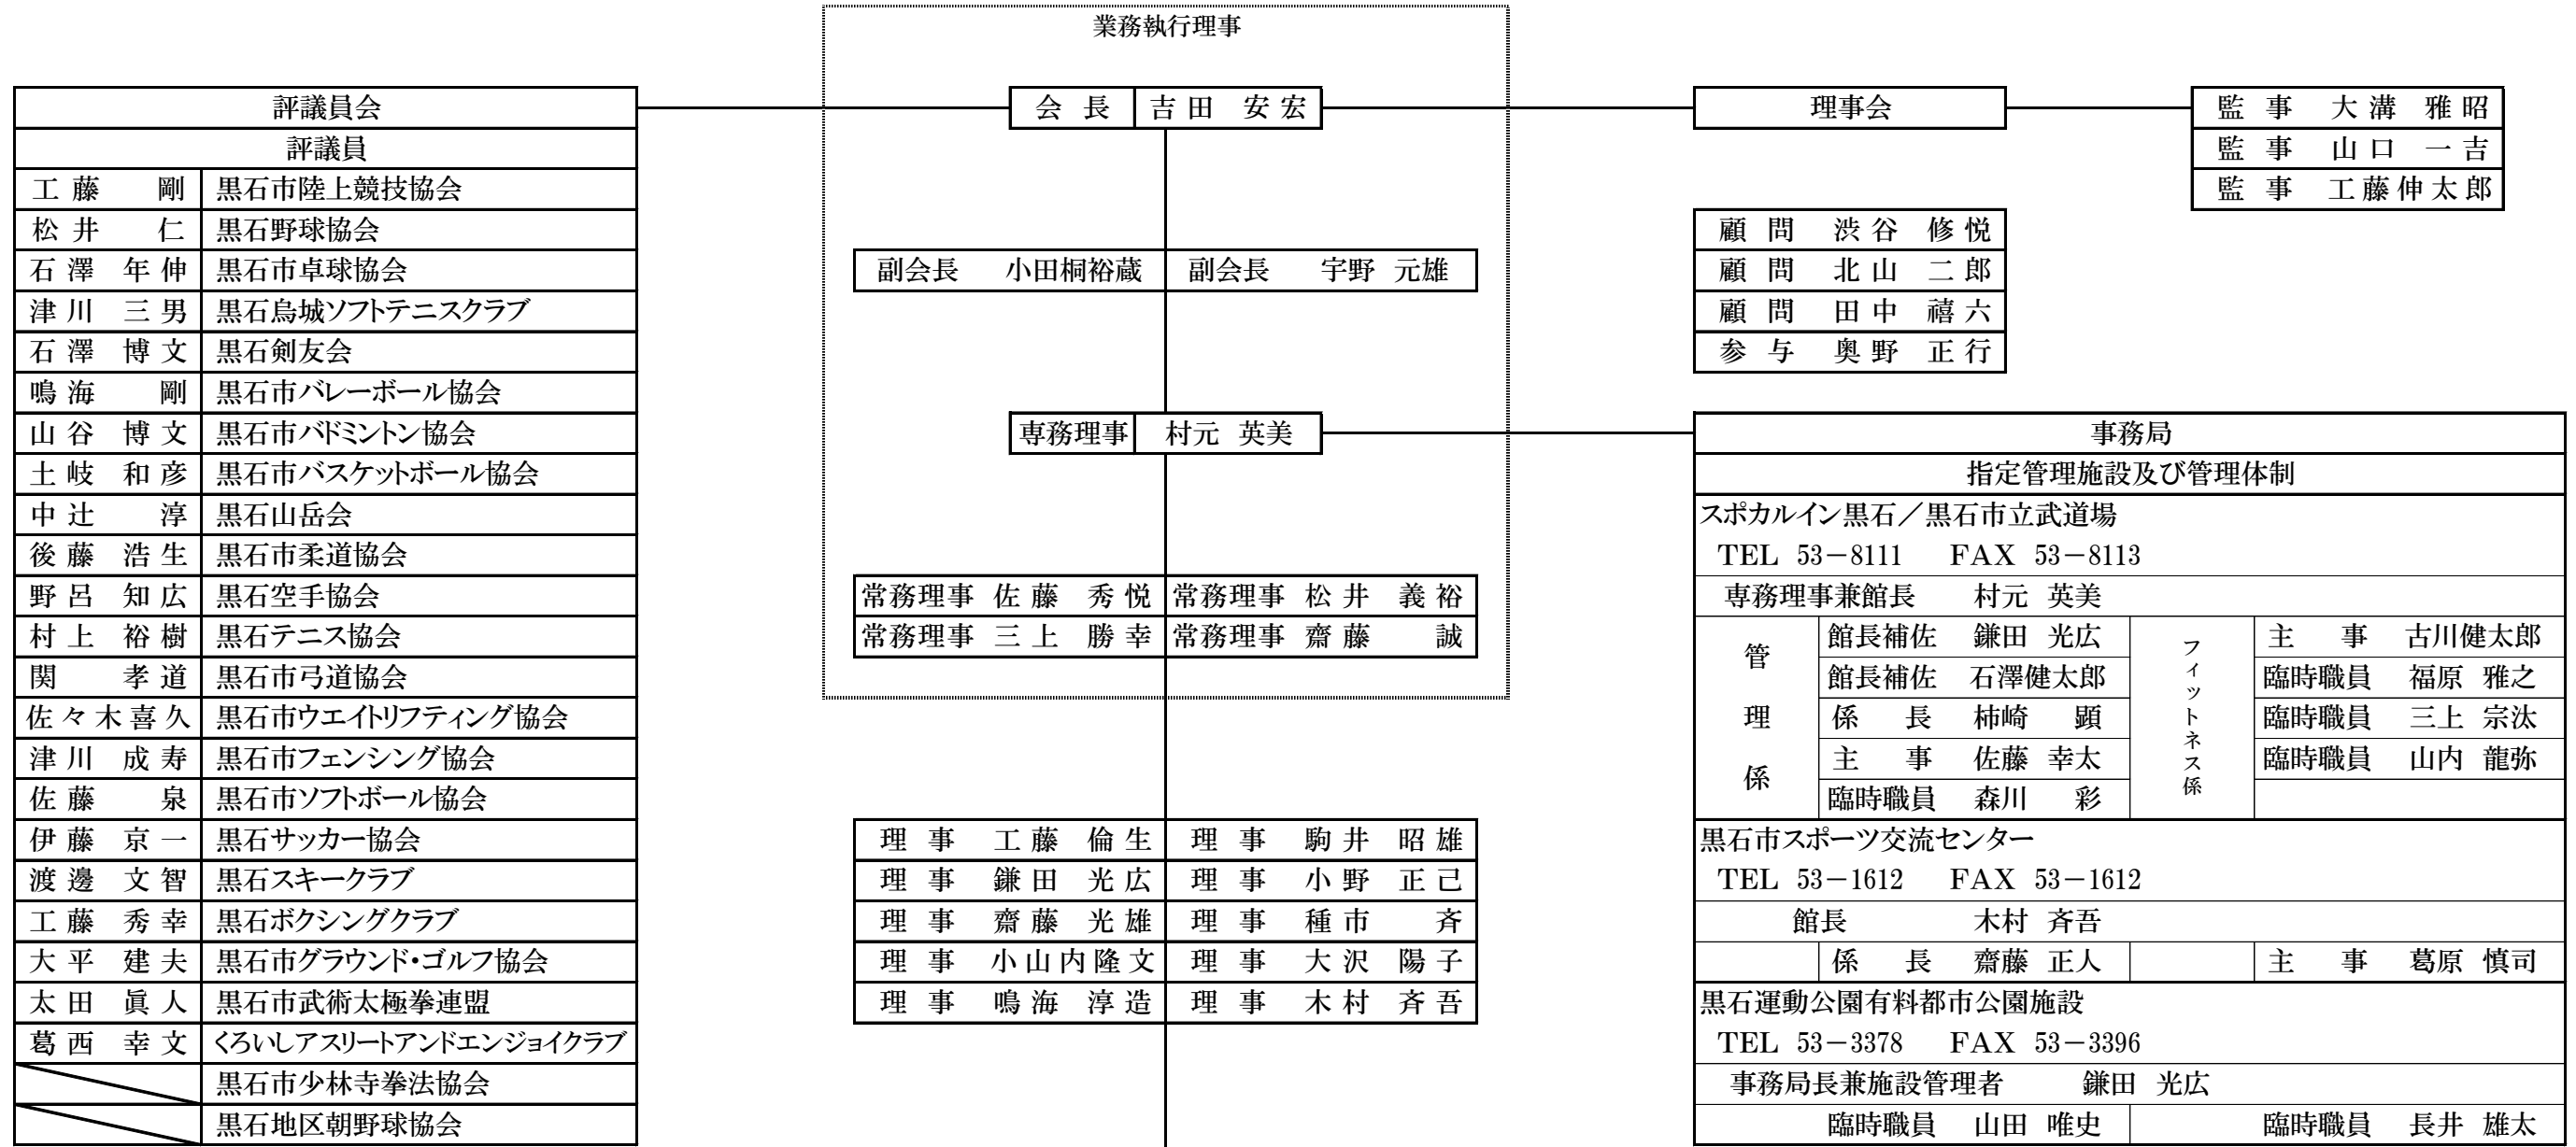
業務執行理事

| 評議員会 | |
|---|---|
| 評議員 | |
| 工藤　剛 | 黒石市陸上競技協会 |
| 松井　仁 | 黒石野球協会 |
| 石澤　年伸 | 黒石市卓球協会 |
| 津川　三男 | 黒石鳥城ソフトテニスクラブ |
| 石澤　博文 | 黒石剣友会 |
| 鳴海　剛 | 黒石市バレーボール協会 |
| 山谷　博文 | 黒石市バドミントン協会 |
| 土岐　和彦 | 黒石市バスケットボール協会 |
| 中辻　淳 | 黒石山岳会 |
| 後藤　浩生 | 黒石市柔道協会 |
| 野呂　知広 | 黒石空手協会 |
| 村上　裕樹 | 黒石テニス協会 |
| 関　孝道 | 黒石市弓道協会 |
| 佐々木喜久 | 黒石市ウエイトリフティング協会 |
| 津川　成寿 | 黒石市フェンシング協会 |
| 佐藤　泉 | 黒石市ソフトボール協会 |
| 伊藤　京一 | 黒石サッカー協会 |
| 渡邊　文智 | 黒石スキークラブ |
| 工藤　秀幸 | 黒石ボクシングクラブ |
| 大平　建夫 | 黒石市グラウンド・ゴルフ協会 |
| 太田　眞人 | 黒石市武術太極拳連盟 |
| 葛西　幸文 | くろいしアスリートアンドエンジョイクラブ |
| | 黒石市少林寺拳法協会 |
| | 黒石地区朝野球協会 |

会長　吉田　安宏

副会長　小田桐裕蔵　副会長　宇野　元雄

専務理事　村元　英美

| 常務理事　佐藤　秀悦 | 常務理事　松井　義裕 |
|---|---|
| 常務理事　三上　勝幸 | 常務理事　齋藤　誠 |

| 理事　工藤　倫生 | 理事　駒井　昭雄 |
|---|---|
| 理事　鎌田　光広 | 理事　小野　正己 |
| 理事　齋藤　光雄 | 理事　種市　斉 |
| 理事　小山内隆文 | 理事　大沢　陽子 |
| 理事　鳴海　淳造 | 理事　木村　斉吾 |

理事会

| 監事　大溝　雅昭 |
|---|
| 監事　山口　一吉 |
| 監事　工藤伸太郎 |

| 顧問　渋谷　修悦 |
|---|
| 顧問　北山　二郎 |
| 顧問　田中　禧六 |
| 参与　奥野　正行 |

事務局
指定管理施設及び管理体制

スポカルイン黒石／黒石市立武道場
TEL　53－8111　FAX　53－8113
専務理事兼館長　村元　英美

| 管理係 | | フィットネス係 | |
|---|---|---|---|
| | 館長補佐　鎌田　光広 | | 主事　古川健太郎 |
| | 館長補佐　石澤健太郎 | | 臨時職員　福原　雅之 |
| | 係長　柿崎　顕 | | 臨時職員　三上　宗汰 |
| | 主事　佐藤　幸太 | | 臨時職員　山内　龍弥 |
| | 臨時職員　森川　彩 | | |

黒石市スポーツ交流センター
TEL　53－1612　FAX　53－1612
館長　木村　斉吾
係長　齋藤　正人　主事　葛原　慎司

黒石運動公園有料都市公園施設
TEL　53－3378　FAX　53－3396
事務局長兼施設管理者　鎌田　光広
臨時職員　山田　唯史　臨時職員　長井　雄太